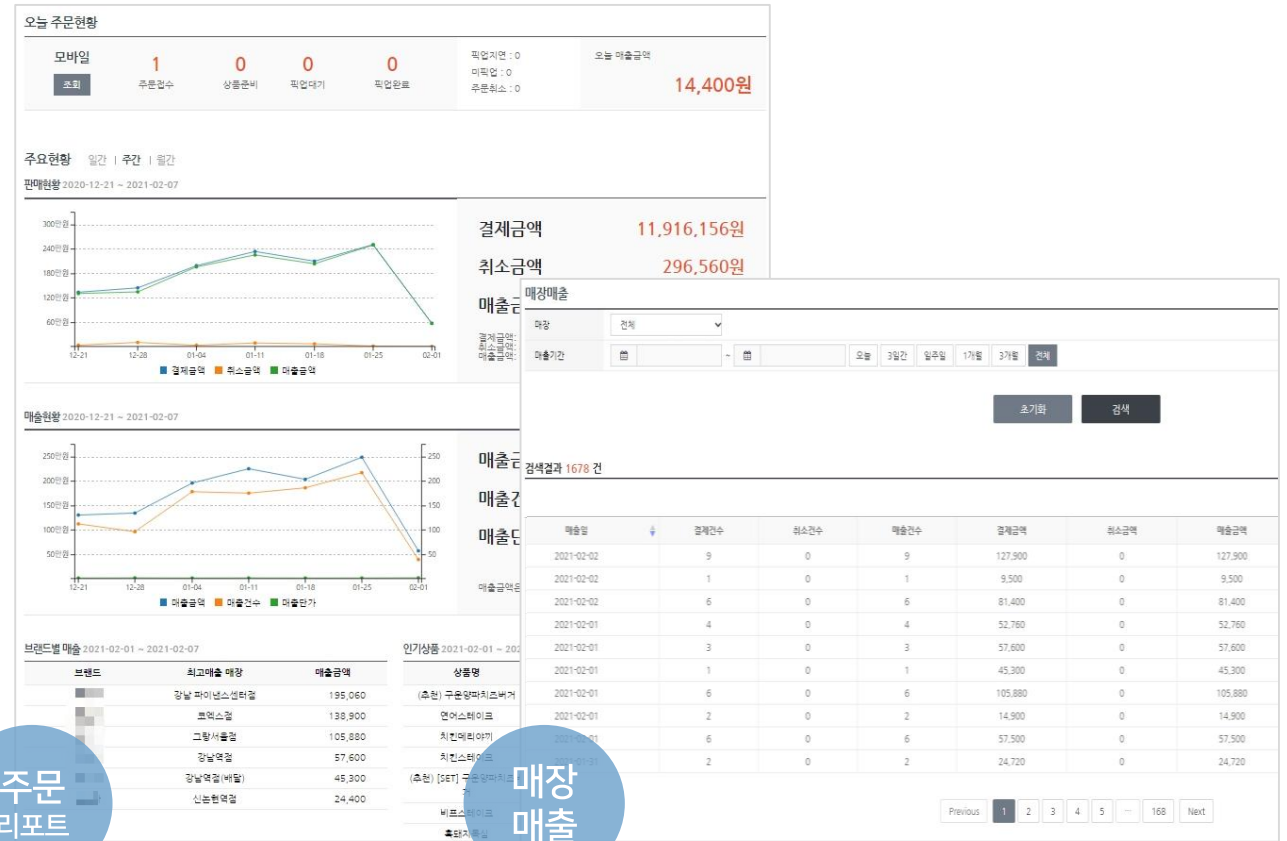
오늘 주문현황

모바일
조회

1
주문접수

0
상품준비

0
픽업대기

0
픽업완료

픽업지연 : 0
미픽업 : 0
주문취소 : 0

오늘 매출금액
14,400원

주요현황 일간 | 주간 | 월간

판매현황 2020-12-21 ~ 2021-02-07

300만원
240만원
180만원
120만원
60만원
12-21 12-28 01-04 01-11 01-18 01-25 02-01
결제금액 취소금액 매출금액

결제금액 11,916,156원
취소금액 296,560원
매출금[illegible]

매출현황 2020-12-21 ~ 2021-02-07

250만원
200만원
150만원
100만원
50만원
250
200
150
100
50
12-21 12-28 01-04 01-11 01-18 01-25 02-01
매출금액 매출건수 매출단가

매출금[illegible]
매출건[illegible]
매출단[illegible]

브랜드별 매출 2021-02-01 ~ 2021-02-07

| 브랜드 | 최고매출 매장 | 매출금액 |
|---|---|---|
| | 강남 파이낸스센터점 | 195,060 |
| | 코엑스점 | 138,900 |
| | 그랑서울점 | 105,880 |
| | 강남역점 | 57,600 |
| | 강남역점(배달) | 45,300 |
| | 신논현역점 | 24,400 |

인기상품 2021-02-01 ~ 202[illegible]

| 상품명 |
|---|
| (추천) 구운양파치즈버거 |
| 연어스테이크 |
| 치킨데리야끼 |
| 치킨스테이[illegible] |
| (추천) [SET] 구운양파치즈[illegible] |
| 비프스테이크 |
| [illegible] |

주문 리포트

매장 매출

매장매출

매장 전체
매출기간 ~ 오늘 3일간 일주일 1개월 3개월 전체

초기화 검색

검색결과 1678 건

| 매출일 | 결제건수 | 취소건수 | 매출건수 | 결제금액 | 취소금액 | 매출금액 |
|---|---|---|---|---|---|---|
| 2021-02-02 | 9 | 0 | 9 | 127,900 | 0 | 127,900 |
| 2021-02-02 | 1 | 0 | 1 | 9,500 | 0 | 9,500 |
| 2021-02-02 | 6 | 0 | 6 | 81,400 | 0 | 81,400 |
| 2021-02-01 | 4 | 0 | 4 | 52,760 | 0 | 52,760 |
| 2021-02-01 | 3 | 0 | 3 | 57,600 | 0 | 57,600 |
| 2021-02-01 | 1 | 0 | 1 | 45,300 | 0 | 45,300 |
| 2021-02-01 | 6 | 0 | 6 | 105,880 | 0 | 105,880 |
| 2021-02-01 | 2 | 0 | 2 | 14,900 | 0 | 14,900 |
| 2021-02-01 | 6 | 0 | 6 | 57,500 | 0 | 57,500 |
| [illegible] | 2 | 0 | 2 | 24,720 | 0 | 24,720 |

Previous 1 2 3 4 5 ... 168 Next